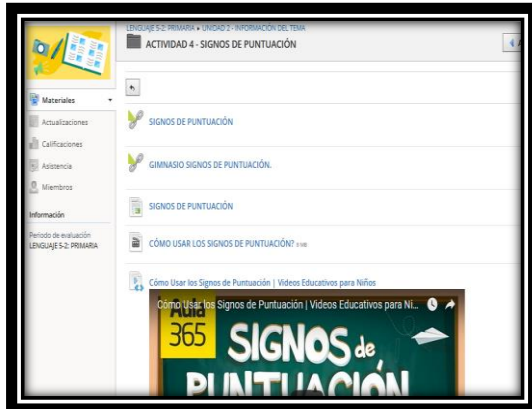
LENGUAJE 5-2: PRIMARIA ▸ UNIDAD 2 - INFORMACIÓN DEL TEMA
ACTIVIDAD 4 - SIGNOS DE PUNTUACIÓN

Materiales
Actualizaciones
Calificaciones
Asistencia
Miembros

Información
Periodo de evaluación
LENGUAJE 5-2: PRIMARIA

SIGNOS DE PUNTUACIÓN

GIMNASIO SIGNOS DE PUNTUACIÓN.

SIGNOS DE PUNTUACIÓN

CÓMO USAR LOS SIGNOS DE PUNTUACIÓN? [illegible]

Cómo Usar los Signos de Puntuación | Videos Educativos para Niños

Cómo Usar los Signos de Puntuación | Videos Educativos para Ni...

Aula 365
SIGNOS de PUNTUACIÓN